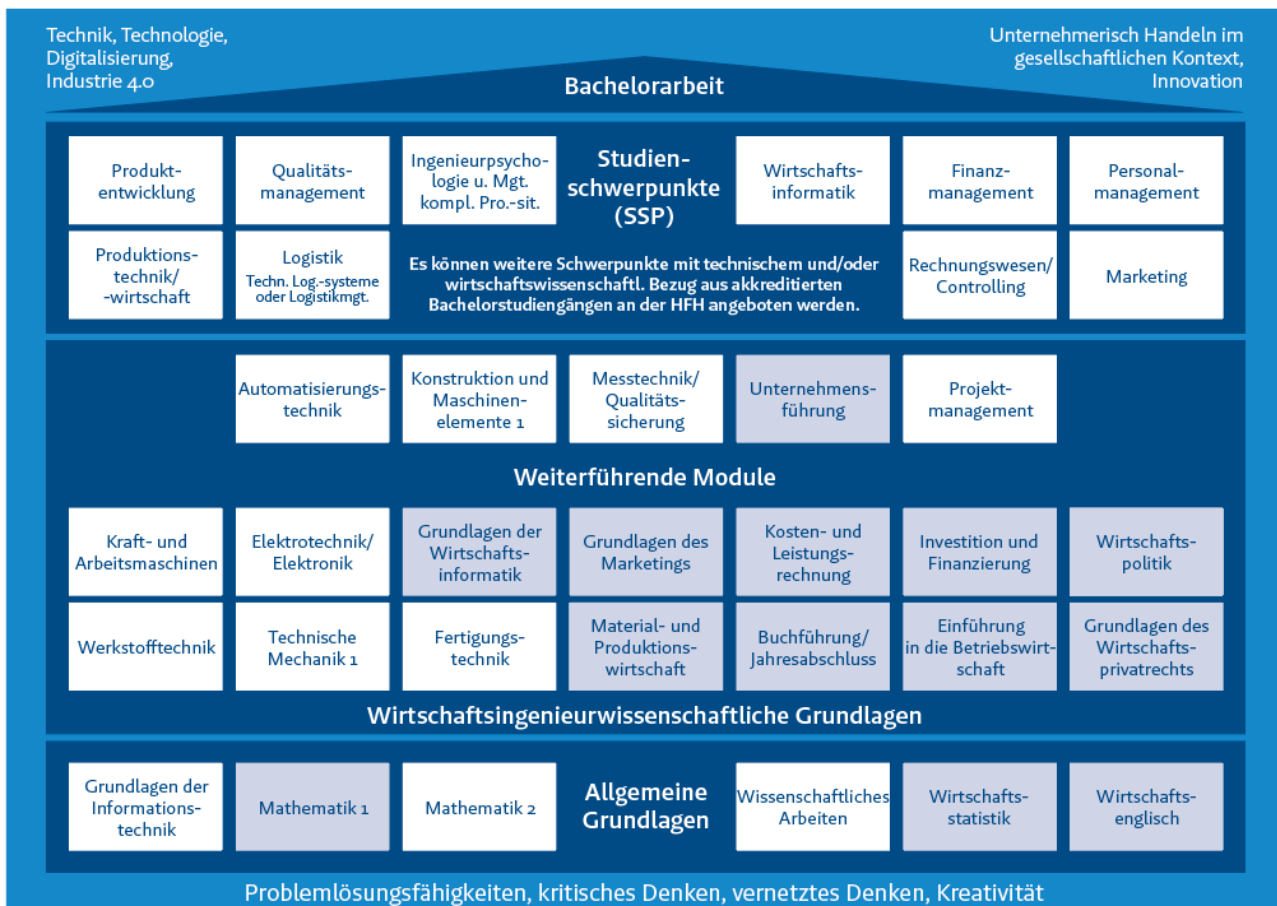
Technik, Technologie, Digitalisierung, Industrie 4.0

Unternehmerisch Handeln im gesellschaftlichen Kontext, Innovation

Bachelorarbeit

Produktentwicklung

Qualitätsmanagement

Ingenieurpsychologie u. Mgt. kompl. Pro.-sit.

Studienschwerpunkte (SSP)

Wirtschaftsinformatik

Finanzmanagement

Personalmanagement

Produktionstechnik/ -wirtschaft

Logistik
Techn. Log.-systeme oder Logistikmgt.

Es können weitere Schwerpunkte mit technischem und/oder wirtschaftswissenschaftl. Bezug aus akkreditierten Bachelorstudiengängen an der HFH angeboten werden.

Rechnungswesen/ Controlling

Marketing

Automatisierungstechnik

Konstruktion und Maschinenelemente 1

Messtechnik/ Qualitätssicherung

Unternehmensführung

Projektmanagement

Weiterführende Module

Kraft- und Arbeitsmaschinen

Elektrotechnik/ Elektronik

Grundlagen der Wirtschaftsinformatik

Grundlagen des Marketings

Kosten- und Leistungsrechnung

Investition und Finanzierung

Wirtschaftspolitik

Werkstofftechnik

Technische Mechanik 1

Fertigungstechnik

Material- und Produktionswirtschaft

Buchführung/ Jahresabschluss

Einführung in die Betriebswirtschaft

Grundlagen des Wirtschaftsprivatrechts

Wirtschaftsingenieurwissenschaftliche Grundlagen

Grundlagen der Informationstechnik

Mathematik 1

Mathematik 2

Allgemeine Grundlagen

Wissenschaftliches Arbeiten

Wirtschaftsstatistik

Wirtschaftsenglisch

Problemlösungsfähigkeiten, kritisches Denken, vernetztes Denken, Kreativität